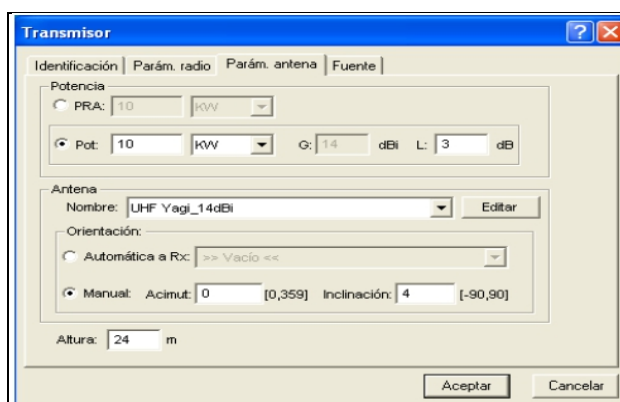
Transmisor

Identificación | Parám. radio | Parám. antena | Fuente

Potencia

PRA: 10 KW

Pot: 10 KW G: 14 dBi L: 3 dB

Antena

Nombre: UHF Yagi_14dBi Editar

Orientación:

Automática a Rx: >> Vacío <<

Manual: Acimut: 0 [0,359] Inclinación: 4 [-90,90]

Altura: 24 m

Aceptar Cancelar